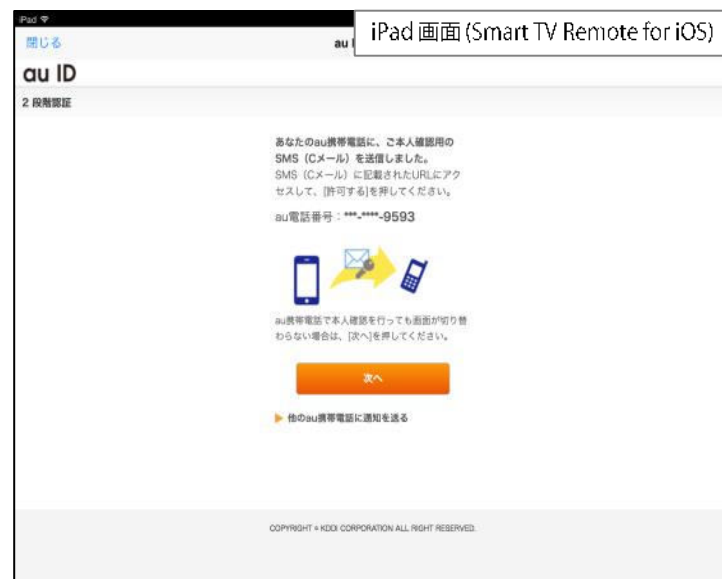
iPad

閉じる

au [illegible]

iPad 画面 (Smart TV Remote for iOS)

au ID

2 段階認証

あなたのau携帯電話に、ご本人確認用のSMS（Cメール）を送信しました。

SMS（Cメール）に記載されたURLにアクセスして、[許可する]を押してください。

au電話番号：***-****-9593

au携帯電話で本人確認を行っても画面が切り替わらない場合は、[次へ]を押してください。

次へ

他のau携帯電話に通知を送る

COPYRIGHT © KDDI CORPORATION ALL RIGHT RESERVED.